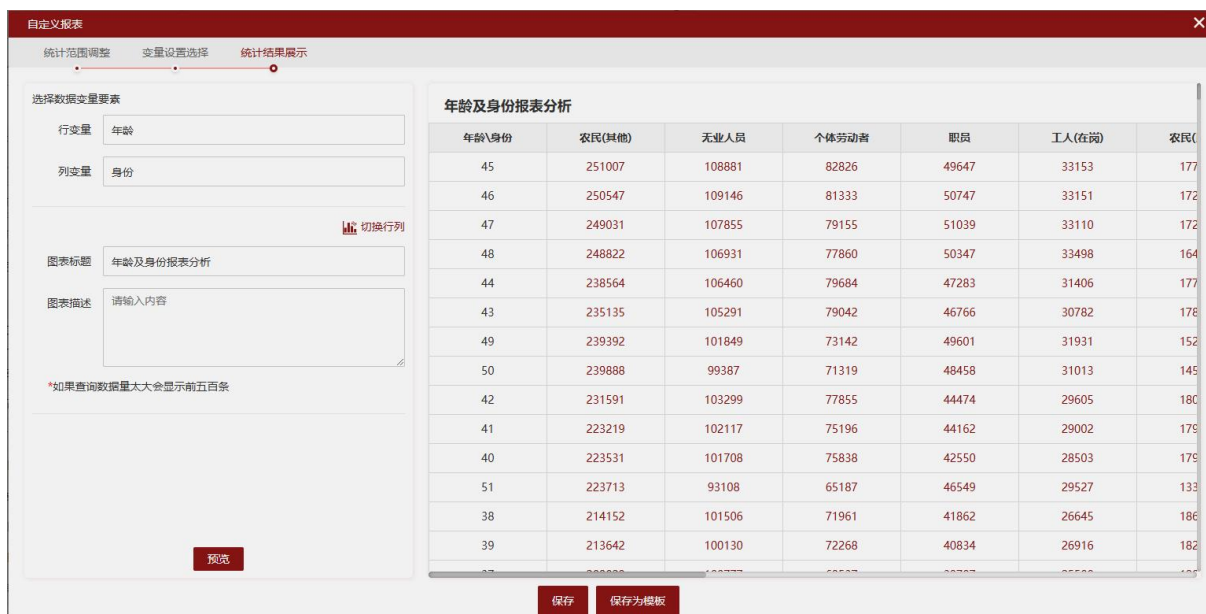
自定义报表

×

统计范围调整　变量设置选择　统计结果展示

选择数据变量要素

行变量　年龄

列变量　身份

切换行列

图表标题　年龄及身份报表分析

图表描述　请输入内容

*如果查询数据量太大会显示前五百条

预览

年龄及身份报表分析

| 年龄\身份 | 农民(其他) | 无业人员 | 个体劳动者 | 职员 | 工人(在岗) | 农民( |
|---|---|---|---|---|---|---|
| 45 | 251007 | 108881 | 82826 | 49647 | 33153 | 177 |
| 46 | 250547 | 109146 | 81333 | 50747 | 33151 | 172 |
| 47 | 249031 | 107855 | 79155 | 51039 | 33110 | 172 |
| 48 | 248822 | 106931 | 77860 | 50347 | 33498 | 164 |
| 44 | 238564 | 106460 | 79684 | 47283 | 31406 | 177 |
| 43 | 235135 | 105291 | 79042 | 46766 | 30782 | 178 |
| 49 | 239392 | 101849 | 73142 | 49601 | 31931 | 152 |
| 50 | 239888 | 99387 | 71319 | 48458 | 31013 | 145 |
| 42 | 231591 | 103299 | 77855 | 44474 | 29605 | 180 |
| 41 | 223219 | 102117 | 75196 | 44162 | 29002 | 179 |
| 40 | 223531 | 101708 | 75838 | 42550 | 28503 | 179 |
| 51 | 223713 | 93108 | 65187 | 46549 | 29527 | 133 |
| 38 | 214152 | 101506 | 71961 | 41862 | 26645 | 186 |
| 39 | 213642 | 100130 | 72268 | 40834 | 26916 | 182 |

保存　保存为模板